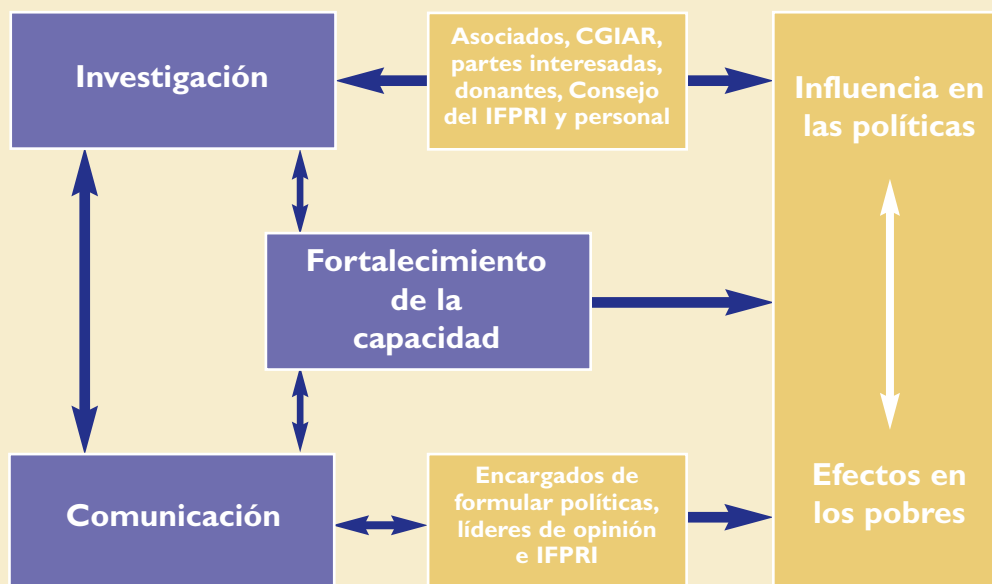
Investigación

Asociados, CGIAR, partes interesadas, donantes, Consejo del IFPRI y personal

Influencia en las políticas

Fortalecimiento de la capacidad

Comunicación

Encargados de formular políticas, líderes de opinión e IFPRI

Efectos en los pobres